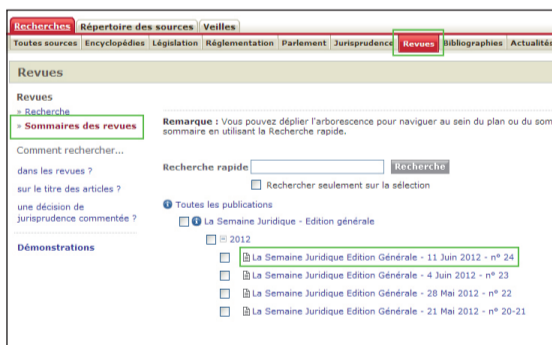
Recherches | Répertoire des sources | Veilles

Toutes sources | Encyclopédies | Législation | Réglementation | Parlement | Jurisprudence | Revues | Bibliographies | Actualités

Revues

Revues
» Recherche
» Sommaires des revues

Comment rechercher...
dans les revues ?
sur le titre des articles ?
une décision de jurisprudence commentée ?

Démonstrations

Remarque : Vous pouvez déplier l'arborescence pour naviguer au sein du plan ou du som sommaire en utilisant la Recherche rapide.

Recherche rapide | Recherche

Rechercher seulement sur la sélection

Toutes les publications
La Semaine Juridique - Edition générale
2012
La Semaine Juridique Edition Générale - 11 Juin 2012 - n° 24
La Semaine Juridique Edition Générale - 4 Juin 2012 - n° 23
La Semaine Juridique Edition Générale - 28 Mai 2012 - n° 22
La Semaine Juridique Edition Générale - 21 Mai 2012 - n° 20-21